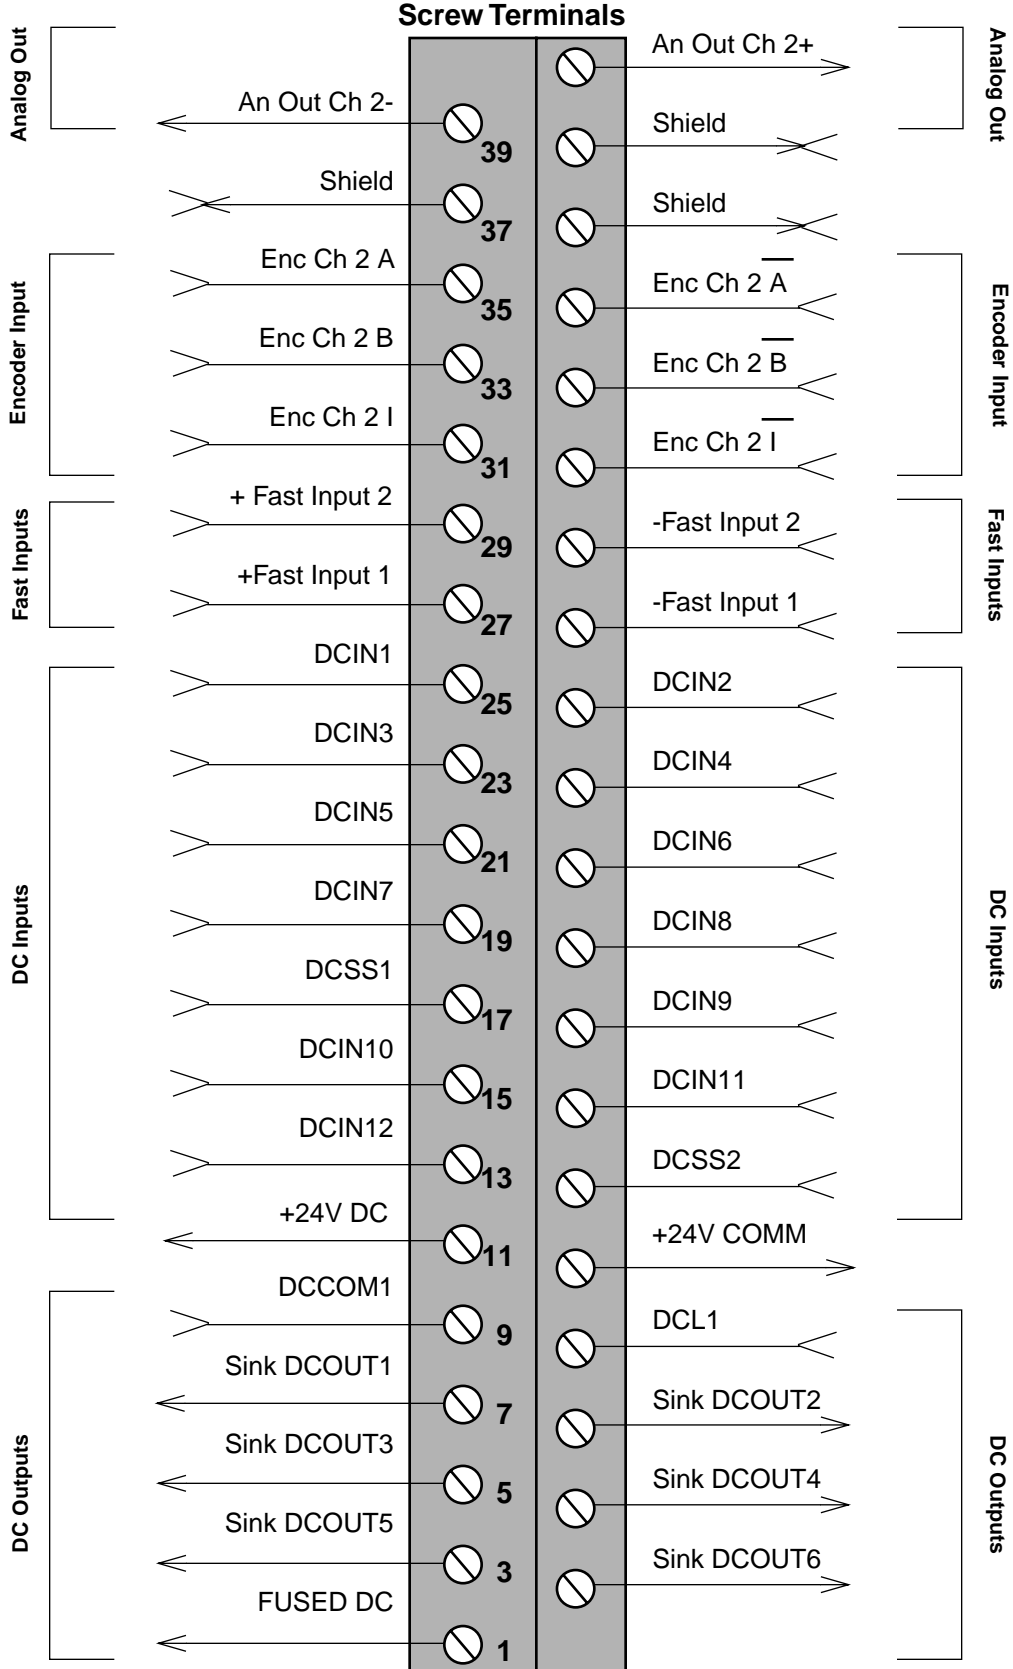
Screw Terminals

Analog Out

An Out Ch 2-
39

Shield
37

Encoder Input

Enc Ch 2 A
35

Enc Ch 2 B
33

Enc Ch 2 I
31

Fast Inputs

+ Fast Input 2
29

+Fast Input 1
27

DC Inputs

DCIN1
25

DCIN3
23

DCIN5
21

DCIN7
19

DCSS1
17

DCIN10
15

DCIN12
13

+24V DC
11

DC Outputs

DCCOM1
9

Sink DCOUT1
7

Sink DCOUT3
5

Sink DCOUT5
3

FUSED DC
1

Analog Out

An Out Ch 2+

Shield

Shield

Encoder Input

Enc Ch 2 $\overline{A}$

Enc Ch 2 $\overline{B}$

Enc Ch 2 $\overline{I}$

Fast Inputs

-Fast Input 2

-Fast Input 1

DC Inputs

DCIN2

DCIN4

DCIN6

DCIN8

DCIN9

DCIN11

DCSS2

+24V COMM

DC Outputs

DCL1

Sink DCOUT2

Sink DCOUT4

Sink DCOUT6